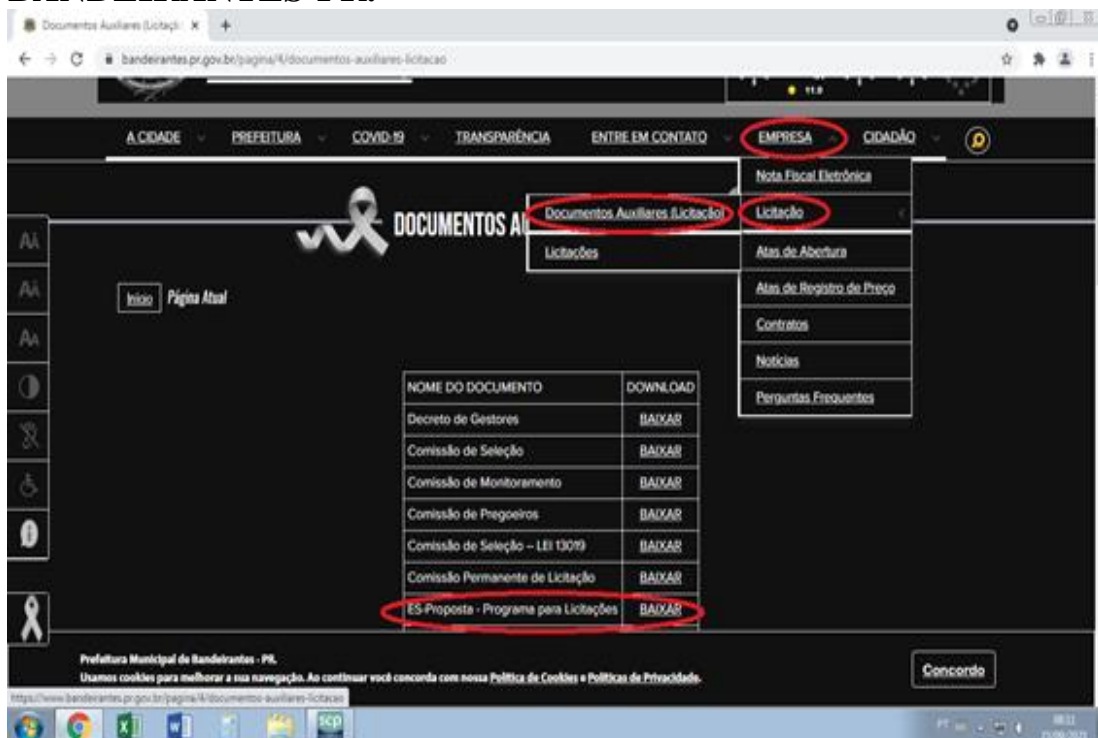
BANDEIRANTES-PR.

Documentos Auxiliares (Licitaçã ×

bandeirantes.pr.gov.br/pagina/4/documentos-auxiliares-licitacao

A CIDADE PREFEITURA COVID-19 TRANSPARÊNCIA ENTRE EM CONTATO EMPRESA CIDADÃO

Nota Fiscal Eletrônica
Licitação
Atas de Abertura
Atas de Registro de Preço
Contratos
Notícias
Perguntas Frequentes

Documentos Auxiliares (Licitação)
Licitações

DOCUMENTOS AU

AA
AA
AA

Início Página Atual

| NOME DO DOCUMENTO | DOWNLOAD |
|---|---|
| Decreto de Gestores | BAIXAR |
| Comissão de Seleção | BAIXAR |
| Comissão de Monitoramento | BAIXAR |
| Comissão de Pregoeiros | BAIXAR |
| Comissão de Seleção – LEI 13019 | BAIXAR |
| Comissão Permanente de Licitação | BAIXAR |
| ES-Proposta - Programa para Licitações | BAIXAR |

Prefeitura Municipal de Bandeirantes - PR.
Usamos cookies para melhorar a sua navegação. Ao continuar você concorda com nossa Política de Cookies e Políticas de Privacidade.

Concordo

https://www.bandeirantes.pr.gov.br/pagina/4/documentos-auxiliares-licitacao

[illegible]